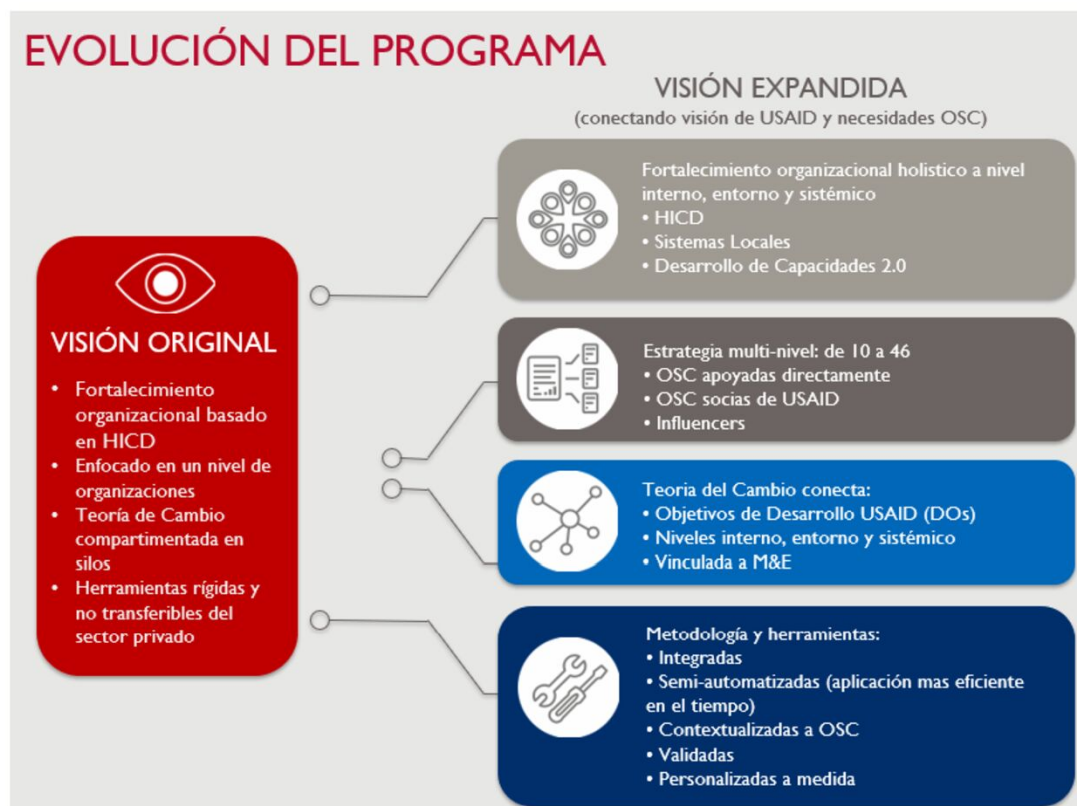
EVOLUCIÓN DEL PROGRAMA

VISIÓN EXPANDIDA
(conectando visión de USAID y necesidades OSC)

VISIÓN ORIGINAL

• Fortalecimiento organizacional basado en HICD
• Enfocado en un nivel de organizaciones
• Teoría de Cambio compartimentada en silos
• Herramientas rígidas y no transferibles del sector privado

Fortalecimiento organizacional holistico a nivel interno, entorno y sistémico
• HICD
• Sistemas Locales
• Desarrollo de Capacidades 2.0

Estrategia multi-nivel: de 10 a 46
• OSC apoyadas directamente
• OSC socias de USAID
• Influencers

Teoria del Cambio conecta:
• Objetivos de Desarrollo USAID (DOs)
• Niveles interno, entorno y sistémico
• Vinculada a M&E

Metodología y herramientas:
• Integradas
• Semi-automatizadas (aplicación mas eficiente en el tiempo)
• Contextualizadas a OSC
• Validadas
• Personalizadas a medida